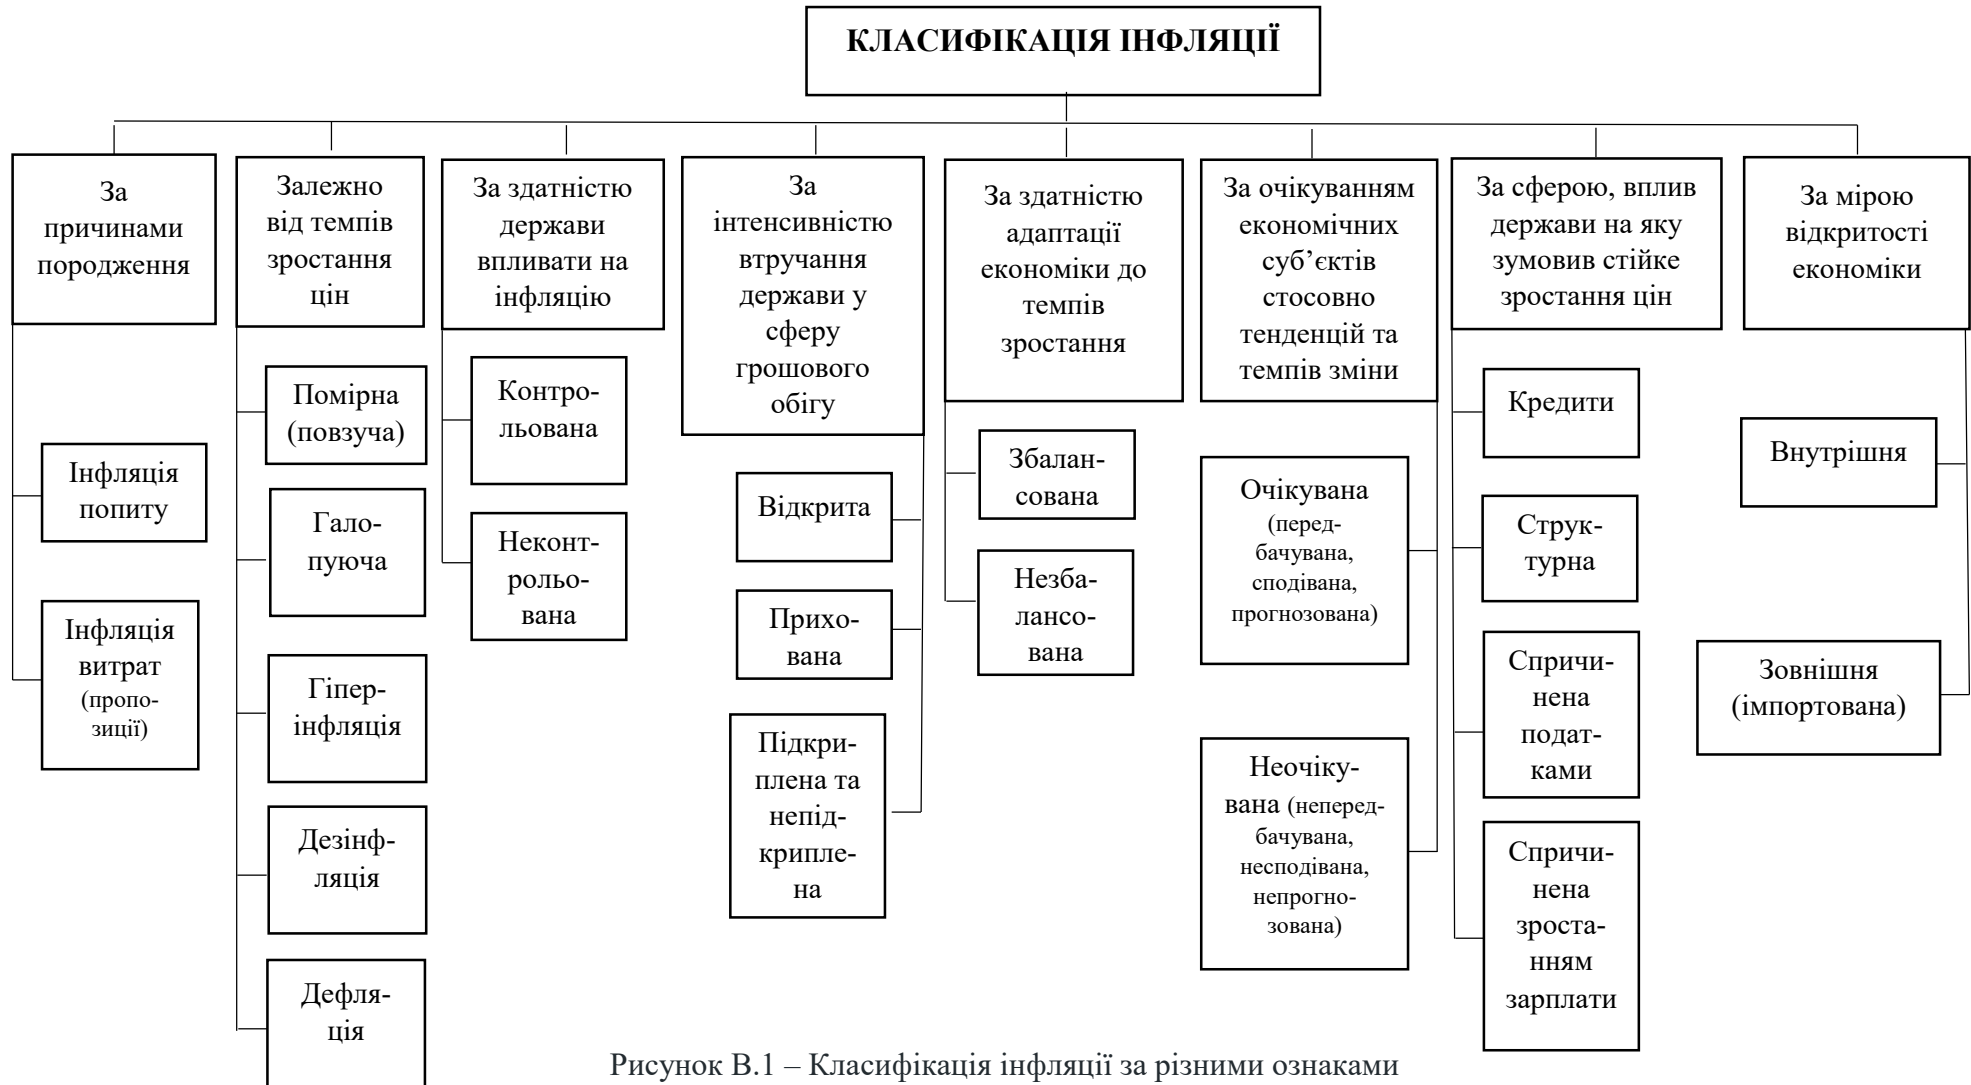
КЛАСИФІКАЦІЯ ІНФЛЯЦІЇ

За причинами породження

Інфляція попиту

Інфляція витрат (пропозиції)

Залежно від темпів зростання цін

Помірна (повзуча)

Галопуюча

Гіперінфляція

Дезінфляція

Дефляція

За здатністю держави впливати на інфляцію

Контрольована

Неконтрольована

За інтенсивністю втручання держави у сферу грошового обігу

Відкрита

Прихована

Підкріплена та непідкріплена

За здатністю адаптації економіки до темпів зростання

Збалансована

Незбалансована

За очікуванням економічних суб'єктів стосовно тенденцій та темпів зміни

Очікувана (передбачувана, сподівана, прогнозована)

Неочікувана (непередбачувана, несподівана, непрогнозована)

За сферою, вплив держави на яку зумовив стійке зростання цін

Кредити

Структурна

Спричинена податками

Спричинена зростанням зарплати

За мірою відкритості економіки

Внутрішня

Зовнішня (імпортована)

Рисунок В.1 – Класифікація інфляції за різними ознаками